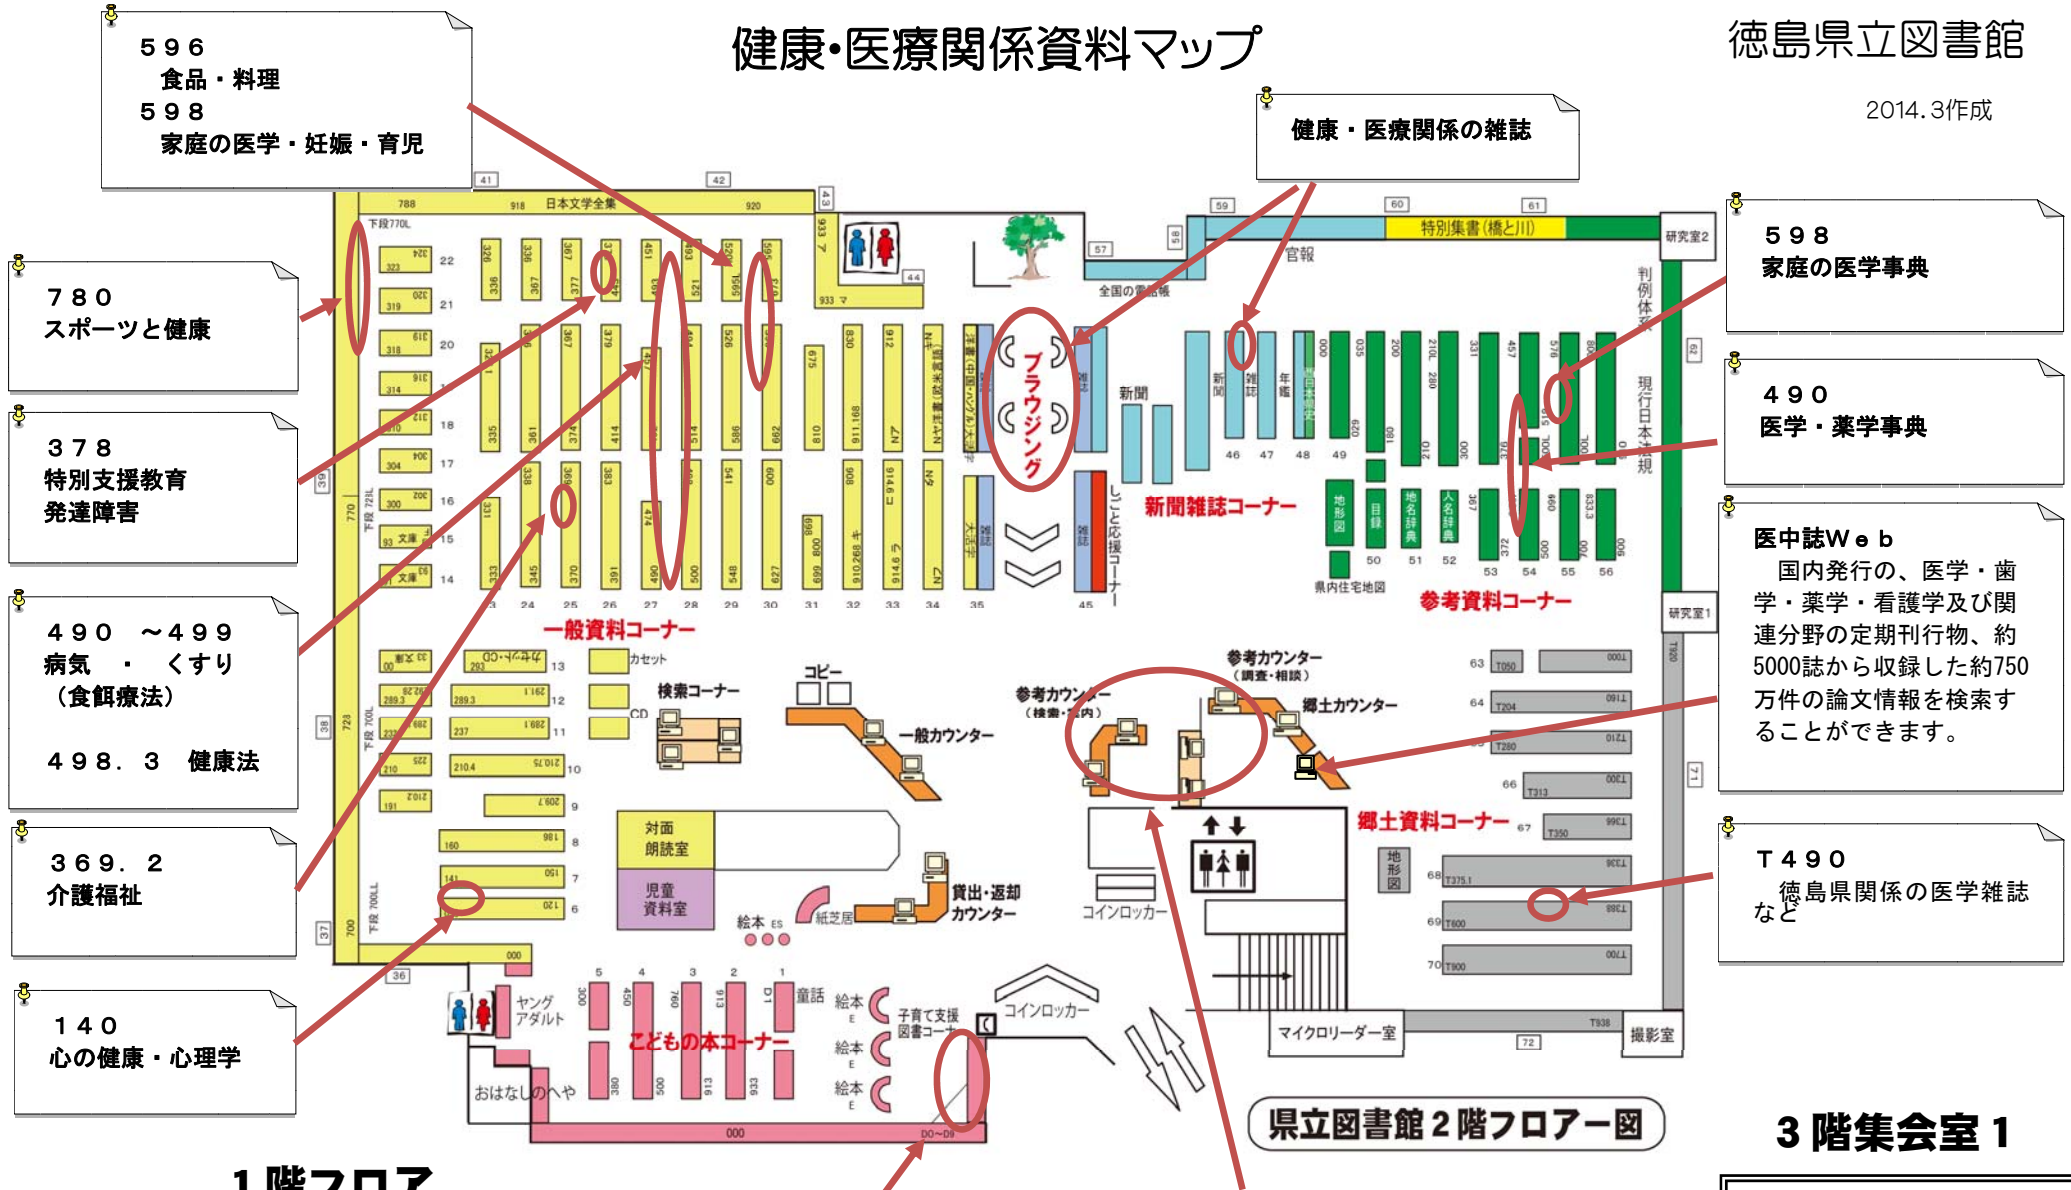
健康・医療関係資料マップ

徳島県立図書館

2014.3作成

５９６
食品・料理
５９８
家庭の医学・妊娠・育児

健康・医療関係の雑誌

７８０
スポーツと健康

３７８
特別支援教育
発達障害

４９０　～４９９
病気　・　くすり
（食餌療法）

４９８．３　健康法

３６９．２
介護福祉

１４０
心の健康・心理学

５９８
家庭の医学事典

４９０
医学・薬学事典

医中誌Ｗｅｂ
国内発行の、医学・歯学・薬学・看護学及び関連分野の定期刊行物、約5000誌から収録した約750万件の論文情報を検索することができます。

Ｔ４９０
徳島県関係の医学雑誌など

ブラウジング
新聞雑誌コーナー
参考資料コーナー
一般資料コーナー
郷土資料コーナー
こどもの本コーナー
検索コーナー
コピー
一般カウンター
参考カウンター（検索・案内）
参考カウンター（調査・相談）
郷土カウンター
貸出・返却カウンター
対面朗読室
児童資料室
コインロッカー
マイクロリーダー室
撮影室
研究室1
研究室2
特別集書（橋と川）
官報
全国の電話帳
新聞
日本文学全集
しごと応援コーナー
県内住宅地図
ヤングアダルト
おはなしのへや
子育て支援図書コーナー
絵本
紙芝居
童話
カセット
CD

県立図書館２階フロアー図

３階集会室１

１階フロア